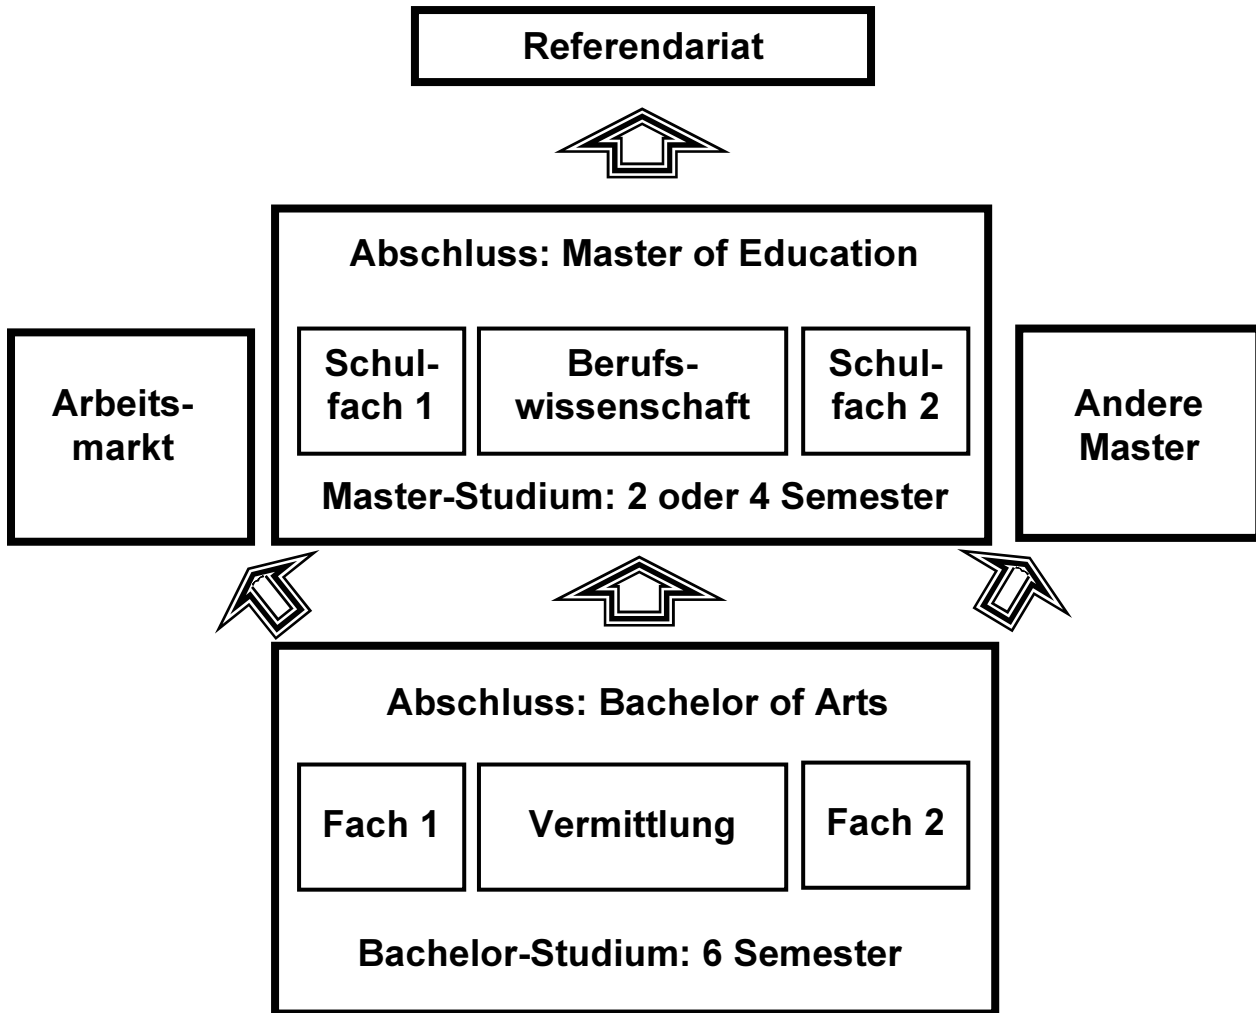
Referendariat

Abschluss: Master of Education

Schulfach 1

Berufswissenschaft

Schulfach 2

Master-Studium: 2 oder 4 Semester

Arbeitsmarkt

Andere Master

Abschluss: Bachelor of Arts

Fach 1

Vermittlung

Fach 2

Bachelor-Studium: 6 Semester